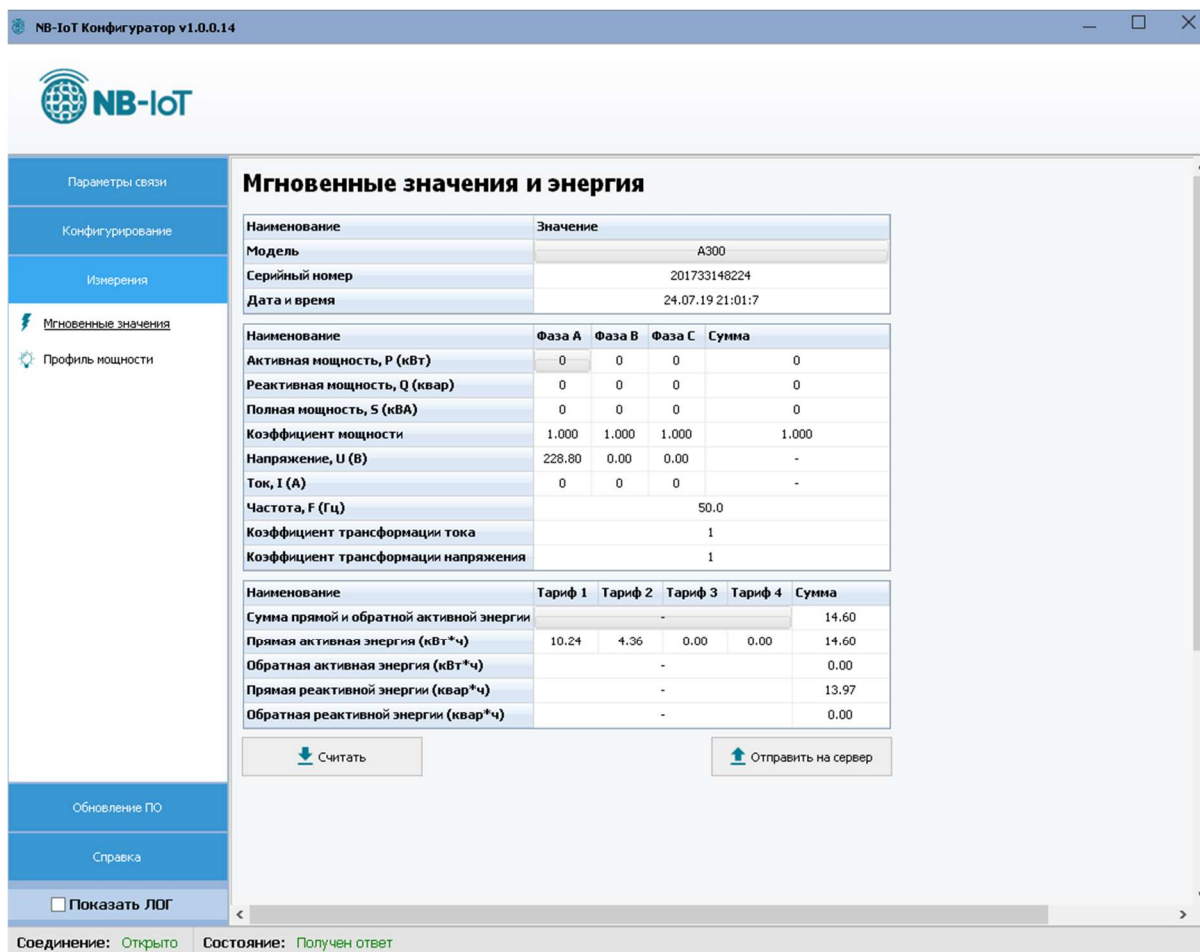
NB-IoT Конфигуратор v1.0.0.14

NB-IoT

Параметры связи

Конфигурирование

Измерения

Мгновенные значения

Профиль мощности

Обновление ПО

Справка

Показать ЛОГ

Мгновенные значения и энергия

| Наименование | Значение |
|---|---|
| Модель | A300 |
| Серийный номер | 201733148224 |
| Дата и время | 24.07.19 21:01:7 |

| Наименование | Фаза А | Фаза В | Фаза С | Сумма |
|---|---|---|---|---|
| Активная мощность, P (кВт) | 0 | 0 | 0 | 0 |
| Реактивная мощность, Q (квар) | 0 | 0 | 0 | 0 |
| Полная мощность, S (кВА) | 0 | 0 | 0 | 0 |
| Коэффициент мощности | 1.000 | 1.000 | 1.000 | 1.000 |
| Напряжение, U (В) | 228.80 | 0.00 | 0.00 | - |
| Ток, I (А) | 0 | 0 | 0 | - |
| Частота, F (Гц) | 50.0 | | | |
| Коэффициент трансформации тока | 1 | | | |
| Коэффициент трансформации напряжения | 1 | | | |

| Наименование | Тариф 1 | Тариф 2 | Тариф 3 | Тариф 4 | Сумма |
|---|---|---|---|---|---|
| Сумма прямой и обратной активной энергии | - | | | | 14.60 |
| Прямая активная энергия (кВт*ч) | 10.24 | 4.36 | 0.00 | 0.00 | 14.60 |
| Обратная активная энергия (кВт*ч) | - | | | | 0.00 |
| Прямая реактивной энергии (квар*ч) | - | | | | 13.97 |
| Обратная реактивной энергии (квар*ч) | - | | | | 0.00 |

Считать

Отправить на сервер

Соединение: Открыто Состояние: Получен ответ